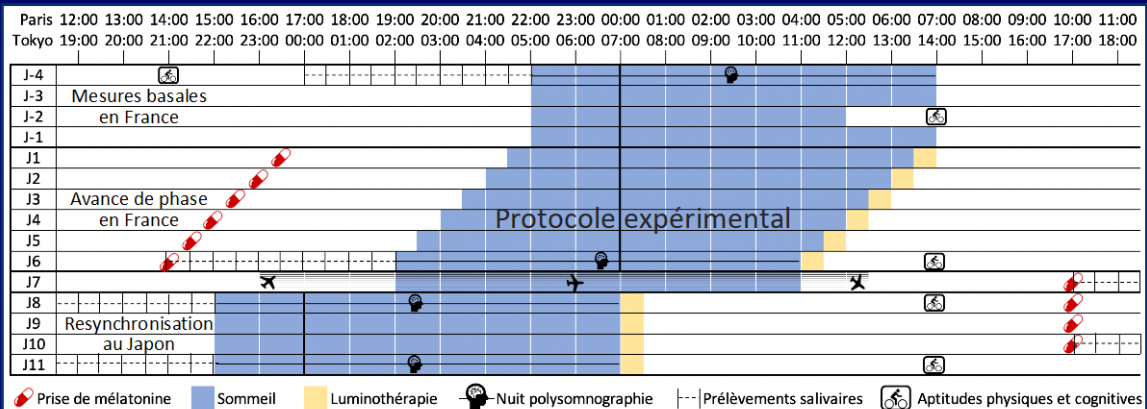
| Paris | 12:00 | 13:00 | 14:00 | 15:00 | 16:00 | 17:00 | 18:00 | 19:00 | 20:00 | 21:00 | 22:00 | 23:00 | 00:00 | 01:00 | 02:00 | 03:00 | 04:00 | 05:00 | 06:00 | 07:00 | 08:00 | 09:00 | 10:00 | 11:00 |
|---|---|---|---|---|---|---|---|---|---|---|---|---|---|---|---|---|---|---|---|---|---|---|---|---|
| Tokyo | 19:00 | 20:00 | 21:00 | 22:00 | 23:00 | 00:00 | 01:00 | 02:00 | 03:00 | 04:00 | 05:00 | 06:00 | 07:00 | 08:00 | 09:00 | 10:00 | 11:00 | 12:00 | 13:00 | 14:00 | 15:00 | 16:00 | 17:00 | 18:00 |

J-4
J-3 Mesures basales
J-2 en France
J-1
J1
J2
J3 Avance de phase
J4 en France
J5
J6
J7
J8
J9 Resynchronisation
J10 au Japon
J11

Protocole expérimental

Prise de mélatonine Sommeil Luminothérapie Nuit polysomnographie Prélèvements salivaires Aptitudes physiques et cognitives